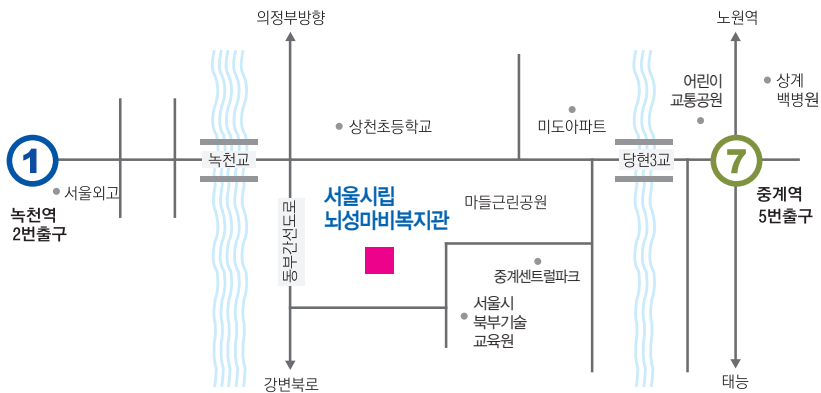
의정부방향

노원역

어린이
교통공원

상계
백병원

상천초등학교

미도아파트

1

녹천교

당현3교

7

서울외고

녹천역
2번출구

서울시립
뇌성마비복지관

마들근린공원

중계역
5번출구

동부간선도로

중계센트럴파크

서울시
북부기술
교육원

강변북로

태릉